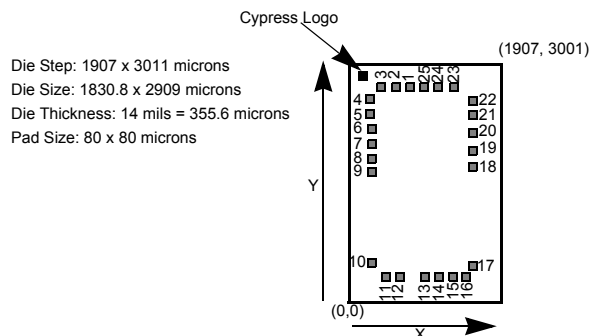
Cypress Logo

Die Step: 1907 x 3011 microns
Die Size: 1830.8 x 2909 microns
Die Thickness: 14 mils = 355.6 microns
Pad Size: 80 x 80 microns

(1907, 3001)

3 2 1 25 24 23

4
5
6
7
8
9

22
21
20
19
18

Y

10

17

11 12 13 14 15 16

(0,0)

X